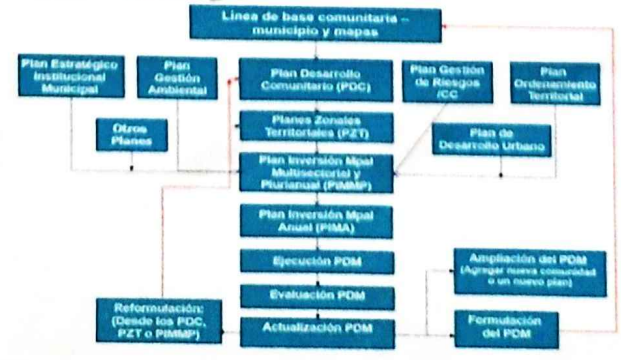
Línea de base comunitaria – municipio y mapas

Plan Estratégico Institucional Municipal

Plan Gestión Ambiental

Plan Desarrollo Comunitario (PDC)

Plan Gestión de Riesgos /CC

Plan Ordenamiento Territorial

Otros Planes

Planes Zonales Territoriales (PZT)

Plan de Desarrollo Urbano

Plan Inversión Mpal Multisectorial y Plurianual (PIMMP)

Plan Inversión Mpal Anual (PIMA)

Ejecución PDM

Evaluación PDM

Actualización PDM

Ampliación del PDM (Agregar nueva comunidad o un nuevo plan)

Reformulación: (Desde los PDC, PZT o PIMMP)

Formulación del PDM